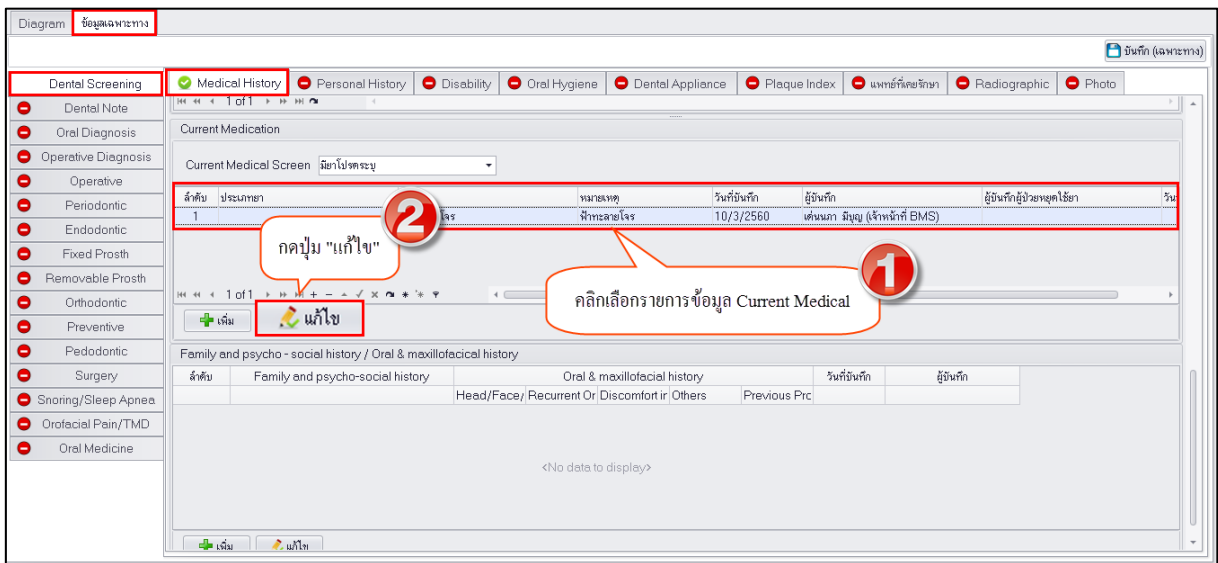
Diagram | ข้อมูลเฉพาะทาง

บันทึก (เฉพาะทาง)

Dental Screening
Dental Note
Oral Diagnosis
Operative Diagnosis
Operative
Periodontic
Endodontic
Fixed Prosth
Removable Prosth
Orthodontic
Preventive
Pedodontic
Surgery
Snoring/Sleep Apnea
Orofacial Pain/TMD
Oral Medicine

Medical History | Personal History | Disability | Oral Hygiene | Dental Appliance | Plaque Index | แพทย์ที่เคยรักษา | Radiographic | Photo

1 of 1

Current Medication

Current Medical Screen มียาโปรดระบุ

| ลำดับ | ประเภทยา | หมายเหตุ | วันที่บันทึก | ผู้บันทึก | ผู้บันทึกผู้ป่วยหยุดใช้ยา | วัน |
|---|---|---|---|---|---|---|
| 1 | โจร | ฟ้าทะลายโจร | 10/3/2560 | เด่นนภา มีบุญ (เจ้าหน้าที่ BMS) | | |

2
กดปุ่ม "แก้ไข"

1
คลิกเลือกรายการข้อมูล Current Medical

1 of 1

เพิ่ม | แก้ไข

Family and psycho - social history / Oral & maxillofacical history

| ลำดับ | Family and psycho-social history | Oral & maxillofacial history | | | | | วันที่บันทึก | ผู้บันทึก |
|---|---|---|---|---|---|---|---|---|
| | | Head/Face/ | Recurrent Or | Discomfort ir | Others | Previous Prc | | |

<No data to display>

เพิ่ม | แก้ไข